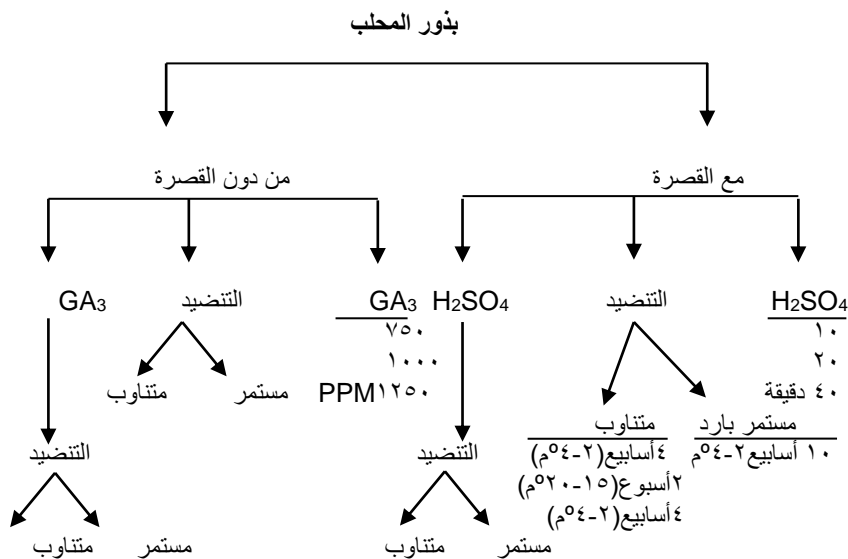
بذور المحلب

مع القصرة

من دون القصرة

$H_2SO_4$
١٠
٢٠
٤٠ دقيقة

التنضيد

مستمر بارد
١٠ أسابيع٢-٤ºم

متناوب
٤أسابيع(٢-٤ºم)
٢أسبوع(١٥-٢٠ºم)
٤أسابيع(٢-٤ºم)

$H_2SO_4$

التنضيد

مستمر
متناوب

$GA_3$
٧٥٠
١٠٠٠
PPM١٢٥٠

التنضيد

مستمر
متناوب

$GA_3$

التنضيد

مستمر
متناوب